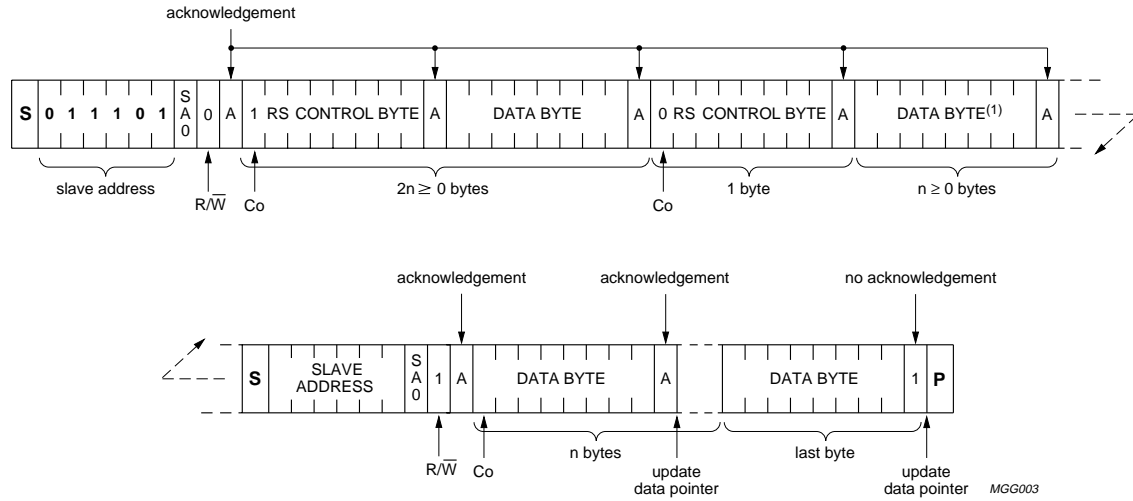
acknowledgement

S 0 1 1 1 0 1 SA0 0 A 1 RS CONTROL BYTE A DATA BYTE A 0 RS CONTROL BYTE A DATA BYTE$^{(1)}$ A

slave address

R/$\overline{W}$

Co

2n ≥ 0 bytes

Co

1 byte

n ≥ 0 bytes

acknowledgement

acknowledgement

no acknowledgement

S SLAVE ADDRESS SA0 1 A DATA BYTE A DATA BYTE 1 P

R/$\overline{W}$

Co

n bytes

update data pointer

last byte

update data pointer

MGG003